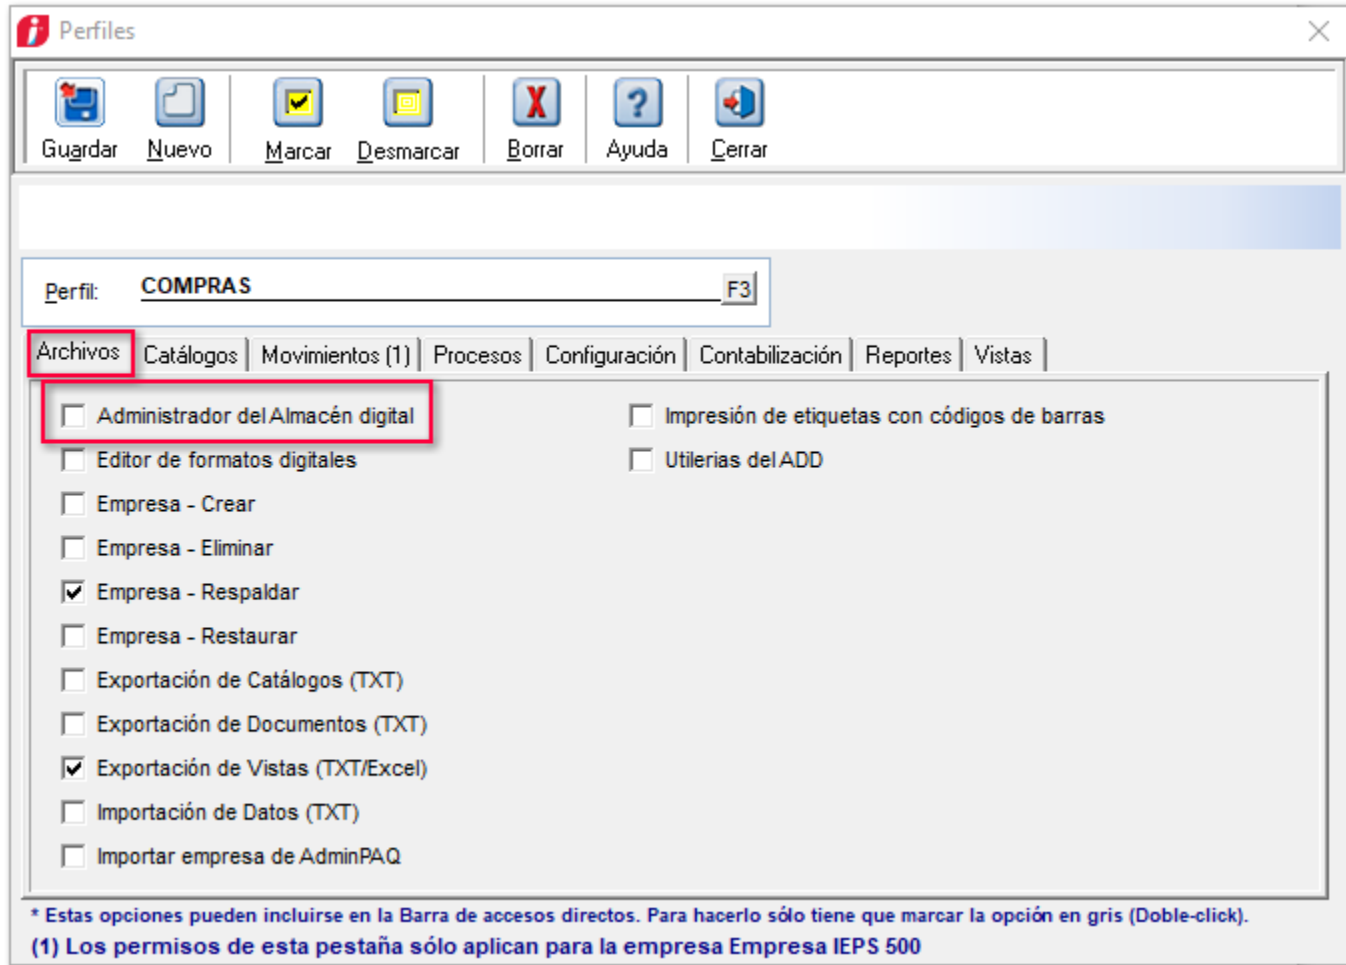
Perfiles

Guardar Nuevo Marcar Desmarcar Borrar Ayuda Cerrar

Perfil: COMPRAS F3

Archivos | Catálogos | Movimientos (1) | Procesos | Configuración | Contabilización | Reportes | Vistas

Administrador del Almacén digital
Editor de formatos digitales
Empresa - Crear
Empresa - Eliminar
Empresa - Respaldar
Empresa - Restaurar
Exportación de Catálogos (TXT)
Exportación de Documentos (TXT)
Exportación de Vistas (TXT/Excel)
Importación de Datos (TXT)
Importar empresa de AdminPAQ

Impresión de etiquetas con códigos de barras
Utilerias del ADD

* Estas opciones pueden incluirse en la Barra de accesos directos. Para hacerlo sólo tiene que marcar la opción en gris (Doble-click).
(1) Los permisos de esta pestaña sólo aplican para la empresa Empresa IEPS 500